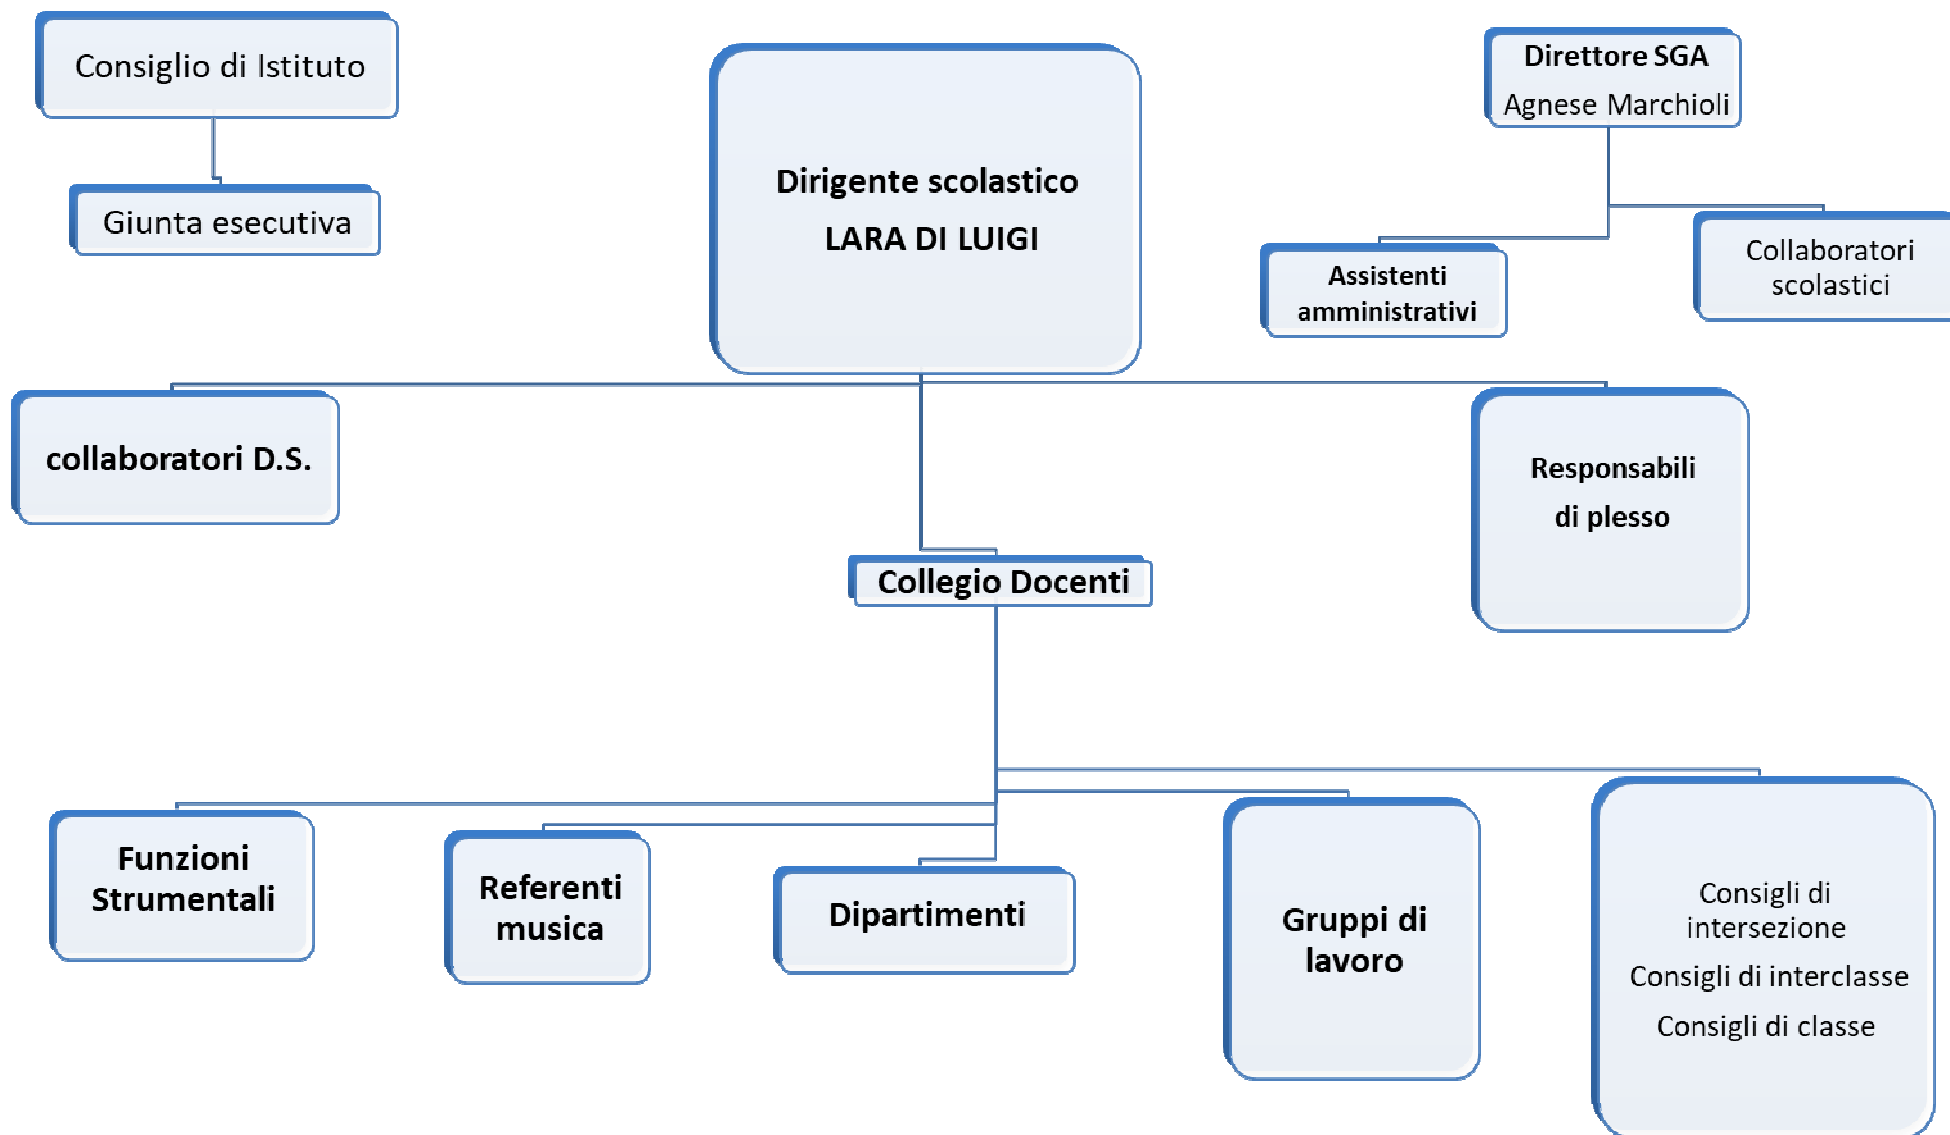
Consiglio di Istituto

Giunta esecutiva

Dirigente scolastico

LARA DI LUIGI

Direttore SGA

Agnese Marchioli

Assistenti amministrativi

Collaboratori scolastici

collaboratori D.S.

Responsabili

di plesso

Collegio Docenti

Funzioni Strumentali

Referenti musica

Dipartimenti

Gruppi di lavoro

Consigli di intersezione

Consigli di interclasse

Consigli di classe